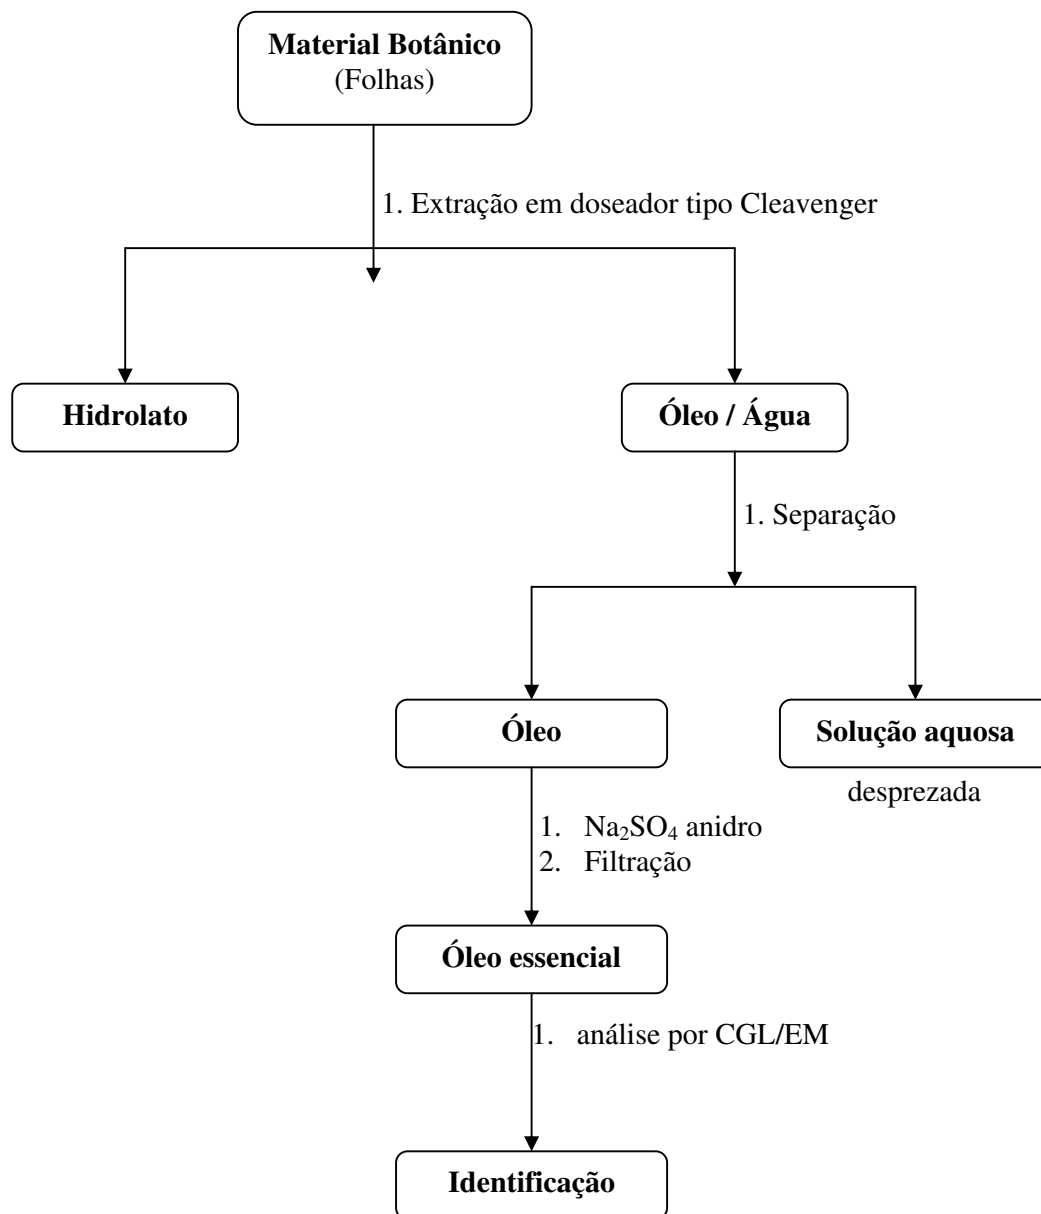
Material Botânico
(Folhas)

1. Extração em doseador tipo Cleavenger

Hidrolato

Óleo / Água

1. Separação

Óleo

Solução aquosa

desprezada

1. $Na_2SO_4$ anidro
2. Filtração

Óleo essencial

1. análise por CGL/EM

Identificação